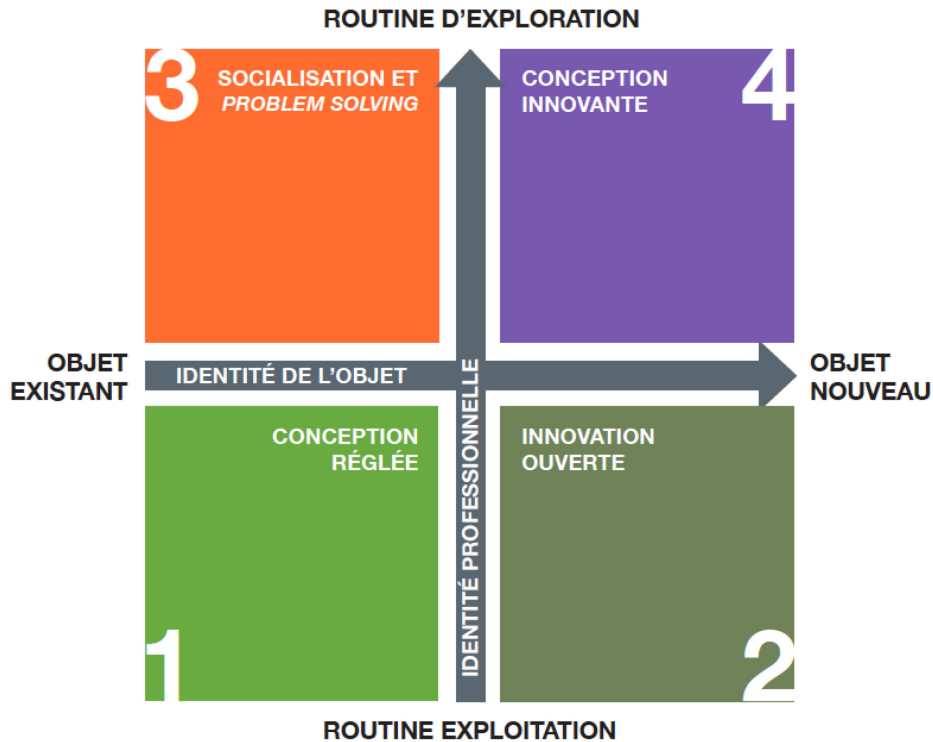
ROUTINE D'EXPLORATION

3 SOCIALISATION ET *PROBLEM SOLVING*

CONCEPTION INNOVANTE 4

OBJET EXISTANT

IDENTITÉ DE L'OBJET

OBJET NOUVEAU

IDENTITÉ PROFESSIONNELLE

CONCEPTION RÉGLÉE

1

INNOVATION OUVERTE

2

ROUTINE EXPLOITATION